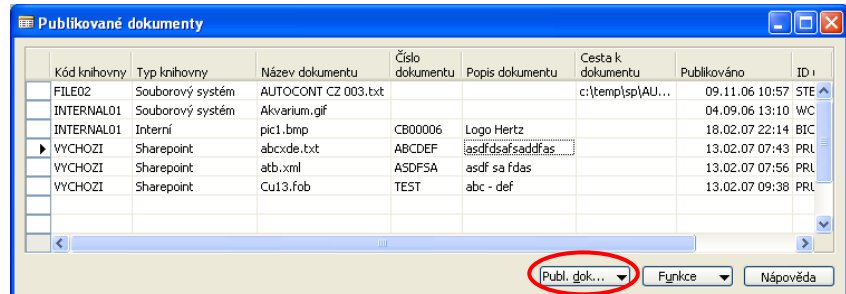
Publikované dokumenty

| Kód knihovny | Typ knihovny | Název dokumentu | Číslo dokumentu | Popis dokumentu | Cesta k dokumentu | Publikováno | ID |
|---|---|---|---|---|---|---|---|
| FILE02 | Souborový systém | AUTOCONT CZ 003.txt | | | c:\temp\sp\AU... | 09.11.06 10:57 | STE |
| INTERNAL01 | Souborový systém | Akvarium.gif | | | | 04.09.06 13:10 | WC |
| INTERNAL01 | Interní | pic1.bmp | CB00006 | Logo Hertz | | 18.02.07 22:14 | BIC |
| VYCHOZI | Sharepoint | abcxde.txt | ABCDEF | asdfdsafsaddfas | | 13.02.07 07:43 | PRU |
| VYCHOZI | Sharepoint | atb.xml | ASDFSA | asdf sa fdas | | 13.02.07 07:56 | PRU |
| VYCHOZI | Sharepoint | Cu13.fob | TEST | abc - def | | 13.02.07 09:38 | PRU |

Publ. dok... Funkce Nápověda